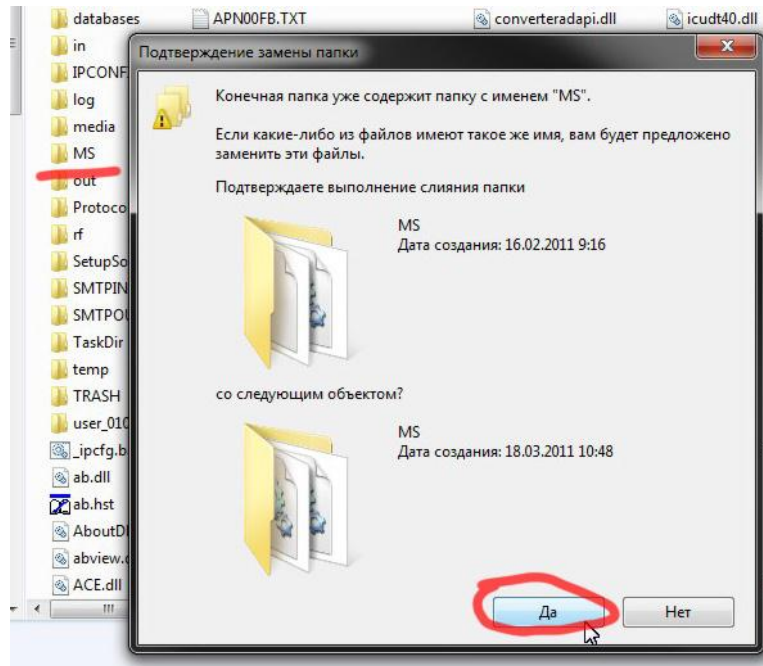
databases
APN00FB.TXT
converteradapi.dll
icudt40.dll
in
IPCONF
log
media
MS
out
Protoco
rf
SetupSo
SMTPIN
SMTPOU
TaskDir
temp
TRASH
user_010
_ipcfg.b
ab.dll
ab.hst
AboutDl
abview.
ACE.dll

Подтверждение замены папки

Конечная папка уже содержит папку с именем "MS".

Если какие-либо из файлов имеют такое же имя, вам будет предложено заменить эти файлы.

Подтверждаете выполнение слияния папки

MS
Дата создания: 16.02.2011 9:16

со следующим объектом?

MS
Дата создания: 18.03.2011 10:48

Да
Нет